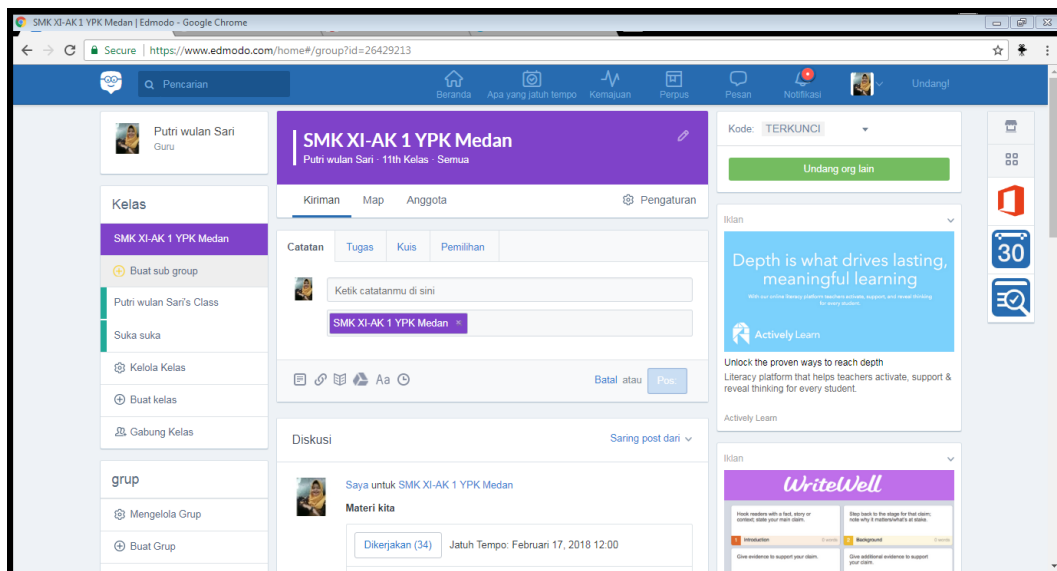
SMK XI-AK 1 YPK Medan | Edmodo - Google Chrome

Secure | https://www.edmodo.com/home#/group?id=26429213

Pencarian

Beranda Apa yang jatuh tempo Kemajuan Perpus Pesan Notifikasi Undang!

Putri wulan Sari
Guru

Kelas

SMK XI-AK 1 YPK Medan

Buat sub group

Putri wulan Sari's Class

Suka suka

Kelola Kelas

Buat kelas

Gabung Kelas

grup

Mengelola Grup

Buat Grup

SMK XI-AK 1 YPK Medan
Putri wulan Sari · 11th Kelas · Semua

Kiriman Map Anggota Pengaturan

Catatan Tugas Kuis Pemilihan

Ketik catatanmu di sini

SMK XI-AK 1 YPK Medan ×

Aa

Batal atau Pos

Diskusi

Saring post dari

Saya untuk SMK XI-AK 1 YPK Medan

Materi kita

Dikerjakan (34) Jatuh Tempo: Februari 17, 2018 12:00

Kode: TERKUNCI

Undang org lain

Iklan

Depth is what drives lasting, meaningful learning

With our online literacy platform teachers activate, support, and reveal thinking for every student.

Actively Learn

Unlock the proven ways to reach depth

Literacy platform that helps teachers activate, support & reveal thinking for every student.

Actively Learn

Iklan

WriteWell

30